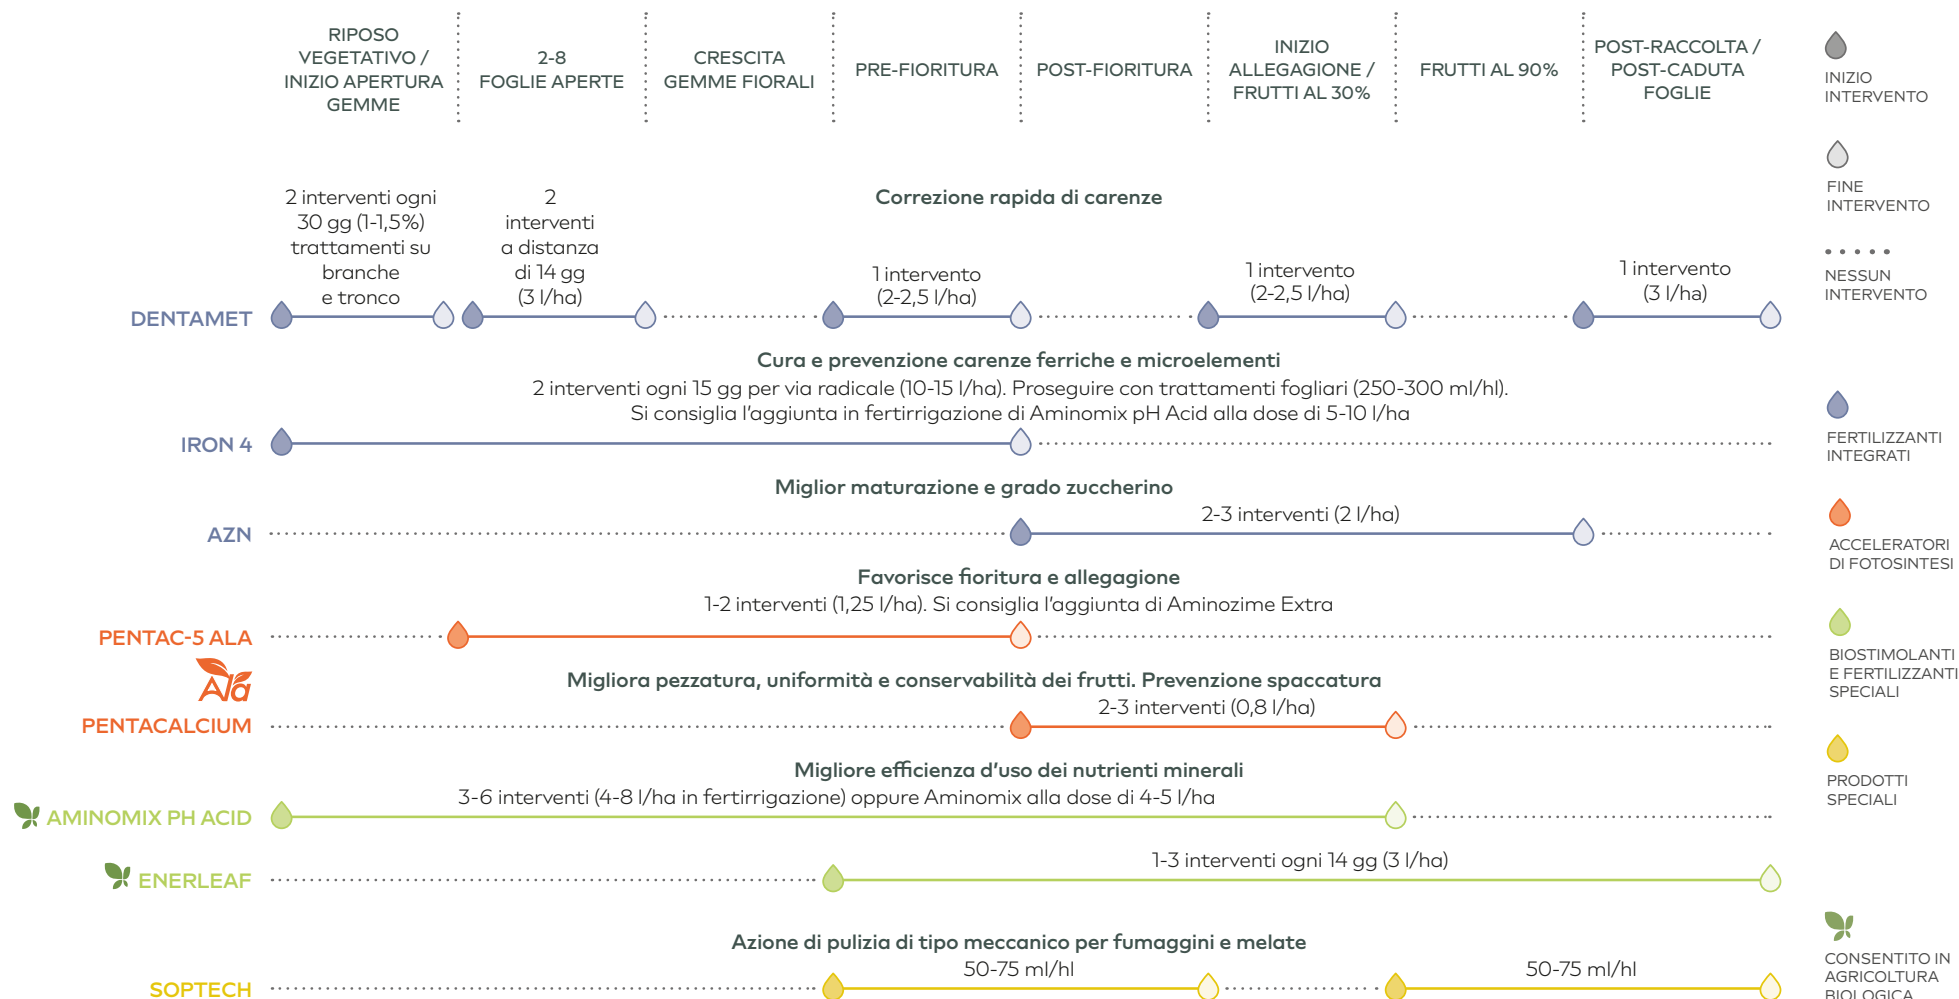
RIPOSO VEGETATIVO / INIZIO APERTURA GEMME

2-8 FOGLIE APERTE

CRESCITA GEMME FIORALI

PRE-FIORITURA

POST-FIORITURA

INIZIO ALLEGAGIONE / FRUTTI AL 30%

FRUTTI AL 90%

POST-RACCOLTA / POST-CADUTA FOGLIE

INIZIO INTERVENTO

FINE INTERVENTO

NESSUN INTERVENTO

FERTILIZZANTI INTEGRATI

ACCELERATORI DI FOTOSINTESI

BIOSTIMOLANTI E FERTILIZZANTI SPECIALI

PRODOTTI SPECIALI

CONSENTITO IN AGRICOLTURA BIOLOGICA

DENTAMET

2 interventi ogni 30 gg (1-1,5%) trattamenti su branche e tronco

2 interventi a distanza di 14 gg (3 l/ha)

Correzione rapida di carenze

1 intervento (2-2,5 l/ha)

1 intervento (2-2,5 l/ha)

1 intervento (3 l/ha)

IRON 4

Cura e prevenzione carenze ferriche e microelementi
2 interventi ogni 15 gg per via radicale (10-15 l/ha). Proseguire con trattamenti fogliari (250-300 ml/hl).
Si consiglia l'aggiunta in fertirrigazione di Aminomix pH Acid alla dose di 5-10 l/ha

AZN

Miglior maturazione e grado zuccherino
2-3 interventi (2 l/ha)

PENTAC-5 ALA

Ala

Favorisce fioritura e allegagione
1-2 interventi (1,25 l/ha). Si consiglia l'aggiunta di Aminozime Extra

PENTACALCIUM

Migliora pezzatura, uniformità e conservabilità dei frutti. Prevenzione spaccatura
2-3 interventi (0,8 l/ha)

AMINOMIX PH ACID

Migliore efficienza d'uso dei nutrienti minerali
3-6 interventi (4-8 l/ha in fertirrigazione) oppure Aminomix alla dose di 4-5 l/ha

ENERLEAF

1-3 interventi ogni 14 gg (3 l/ha)

SOPTECH

Azione di pulizia di tipo meccanico per fumaggini e melate
50-75 ml/hl
50-75 ml/hl